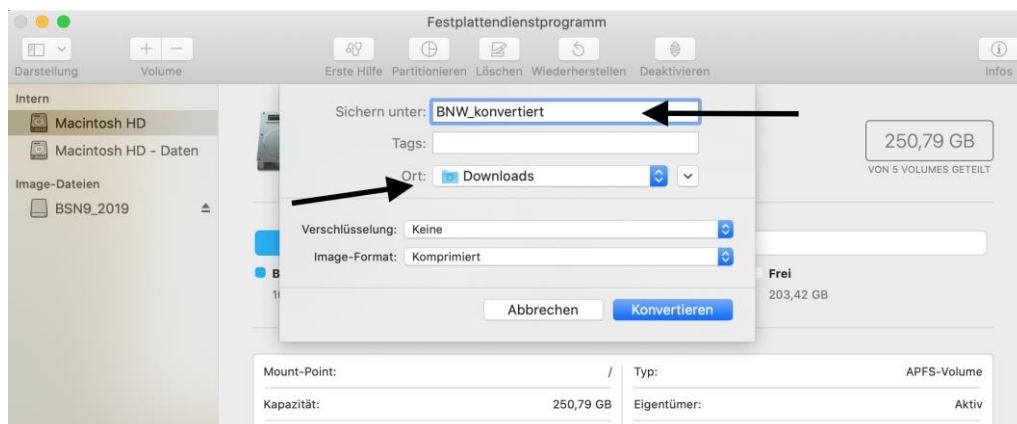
Festplattendienstprogramm

Darstellung Volume

Erste Hilfe Partitionieren Löschen Wiederherstellen Deaktivieren

Infos

Intern

Macintosh HD

Macintosh HD - Daten

Image-Dateien

BSN9_2019

Sichern unter: BNW_konvertiert

Tags:

Ort: Downloads

250,79 GB

VON 5 VOLUMES GETEILT

Verschlüsselung: Keine

Image-Format: Komprimiert

B

1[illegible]

Frei

203,42 GB

Abbrechen Konvertieren

| Mount-Point: | / | Typ: | APFS-Volume |
|---|---|---|---|
| Kapazität: | 250,79 GB | Eigentümer: | Aktiv |